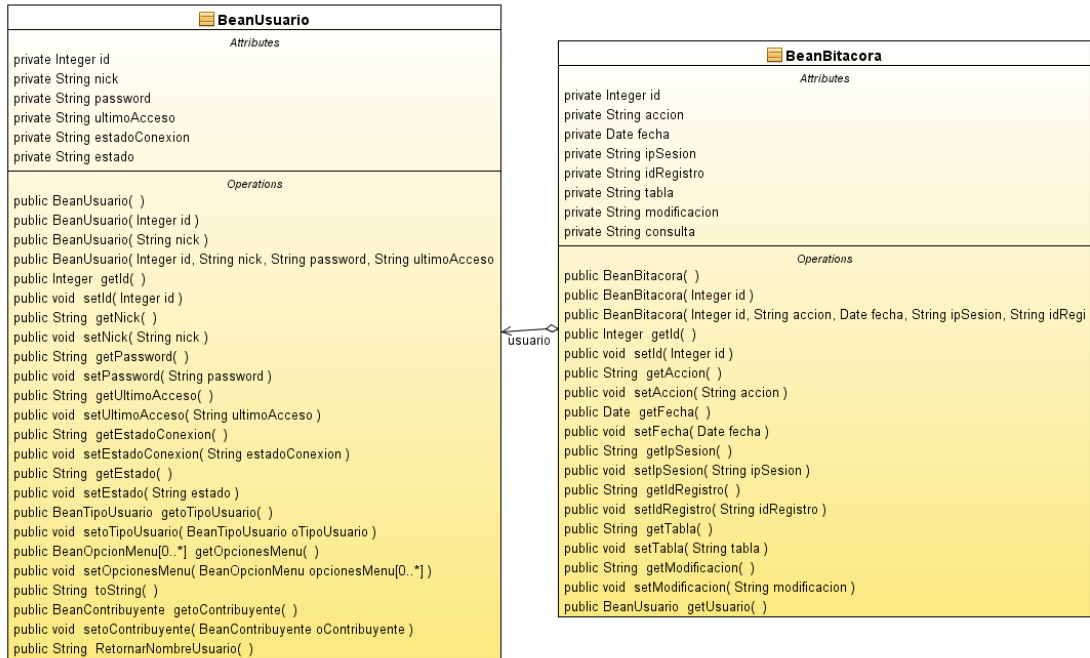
BeanUsuario

Attributes

private Integer id
private String nick
private String password
private String ultimoAcceso
private String estadoConexion
private String estado

Operations

public BeanUsuario( )
public BeanUsuario( Integer id )
public BeanUsuario( String nick )
public BeanUsuario( Integer id, String nick, String password, String ultimoAcceso
public Integer getId( )
public void setId( Integer id )
public String getNick( )
public void setNick( String nick )
public String getPassword( )
public void setPassword( String password )
public String getUltimoAcceso( )
public void setUltimoAcceso( String ultimoAcceso )
public String getEstadoConexion( )
public void setEstadoConexion( String estadoConexion )
public String getEstado( )
public void setEstado( String estado )
public BeanTipoUsuario getoTipoUsuario( )
public void setoTipoUsuario( BeanTipoUsuario oTipoUsuario )
public BeanOpcionMenu[0..*] getOpcionesMenu( )
public void setOpcionesMenu( BeanOpcionMenu opcionesMenu[0..*] )
public String toString( )
public BeanContribuyente getoContribuyente( )
public void setoContribuyente( BeanContribuyente oContribuyente )
public String RetornarNombreUsuario( )

usuario

BeanBitacora

Attributes

private Integer id
private String accion
private Date fecha
private String ipSesion
private String idRegistro
private String tabla
private String modificacion
private String consulta

Operations

public BeanBitacora( )
public BeanBitacora( Integer id )
public BeanBitacora( Integer id, String accion, Date fecha, String ipSesion, String idRegi
public Integer getId( )
public void setId( Integer id )
public String getAccion( )
public void setAccion( String accion )
public Date getFecha( )
public void setFecha( Date fecha )
public String getIpSesion( )
public void setIpSesion( String ipSesion )
public String getIdRegistro( )
public void setIdRegistro( String idRegistro )
public String getTabla( )
public void setTabla( String tabla )
public String getModificacion( )
public void setModificacion( String modificacion )
public BeanUsuario getUsuario( )